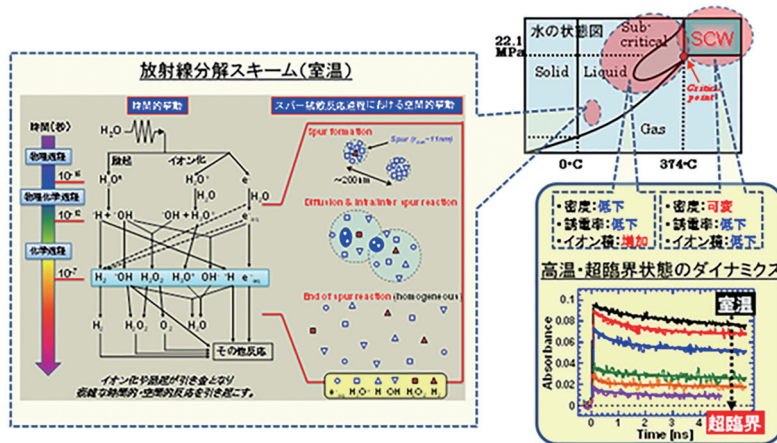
放射線分解スキーム(室温)

時間的挙動

スパー拡散反応過程における空間的挙動

時間(秒)

物理過程

$10^{-15}$

物理化学過程

$10^{-12}$

化学過程

$10^{-7}$

$H_2O$

励起

イオン化

$H_2O^*$

$H_2O^+$

$e^-$

$H_2O$

$H_2O$

$\cdot H + \cdot OH$

$\cdot OH + H_3O^+$

$e^-_{aq}$

$H_2$ $\cdot OH$ $H_2O_2$ $H_3O^+$ $\cdot OH$ $\cdot H$ $e^-_{aq}$

$H_2$

$H_2O_2$

$O_2$

$H_2O$

その他反応

Spur formation

Spur ($r_{ave}$ ~ 1 nm)

~200 nm

Diffusion & Intra/Inter spur reaction

End of spur reaction (homogeneous)

$e^-_{aq}$ $H_3O^+$ $\cdot H$ $\cdot OH$ $H_2O_2$ $H_2$

イオンや励起が引き金となり複雑な時間的・空間的反応を引き起こす。

水の状態図

22.1 MPa

Solid

Liquid

Sub-critical

SCW

Critical point

Gas

0°C

374°C

・密度:低下
・誘電率:低下
・イオン積:増加

・密度:可変
・誘電率:低下
・イオン積:低下

高温・超臨界状態のダイナミクス

室温

超臨界

Absorbance

0.1

0.08

0.06

0.04

0.02

0

0 1 2 3 4

Time [ns]